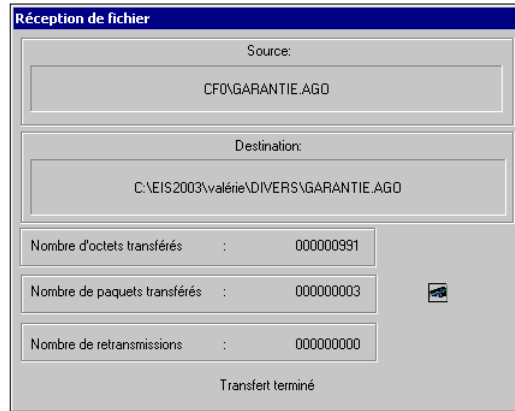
Réception de fichier

Source:

CF0\GARANTIE.AGO

Destination:

C:\EIS2003\valérie\DIVERS\GARANTIE.AGO

Nombre d'octets transférés : 000000991

Nombre de paquets transférés : 000000003

Nombre de retransmissions : 000000000

Transfert terminé